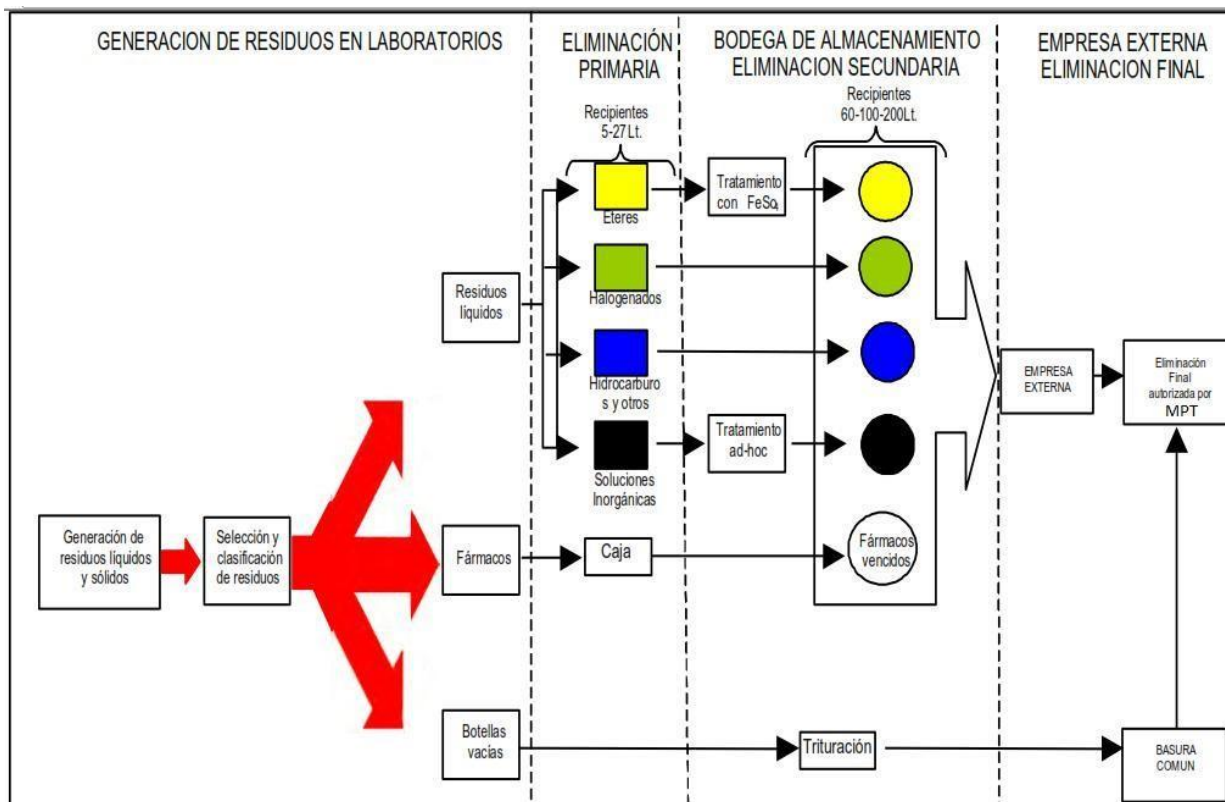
GENERACION DE RESIDUOS EN LABORATORIOS

ELIMINACIÓN PRIMARIA

BODEGA DE ALMACENAMIENTO ELIMINACION SECUNDARIA

EMPRESA EXTERNA ELIMINACION FINAL

Recipientes 5-27 Lt.

Recipientes 60-100-200Lt.

Tratamiento con $FeSO_4$

Eteres

Halogenados

Residuos líquidos

Hidrocarburos y otros

EMPRESA EXTERNA

Eliminación Final autorizada por MPT

Tratamiento ad-hoc

Soluciones Inorgánicas

Generación de residuos líquidos y sólidos

Selección y clasificación de residuos

Fármacos

Caja

Fármacos vencidos

Botellas vacías

Trituración

BASURA COMUN